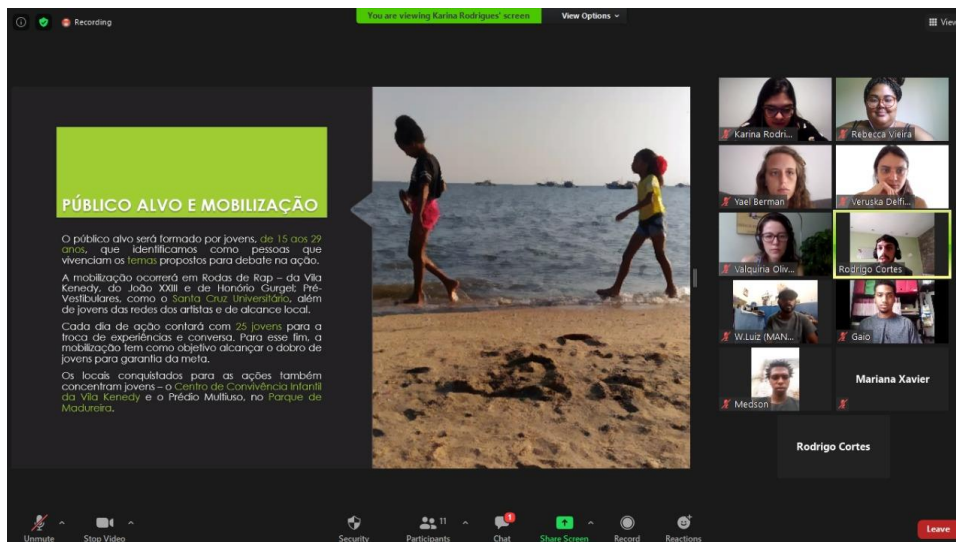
Recording

You are viewing Karina Rodrigues' screen

View Options

View

PÚBLICO ALVO E MOBILIZAÇÃO

O público alvo será formado por jovens, de 15 aos 29 anos, que identificamos como pessoas que vivenciam os temas propostos para debate na ação.

A mobilização ocorrerá em Rodas de Rap – da Vila Kenedy, do João XXIII e de Honório Gurgel; Pré-Vestibulares, como o Santa Cruz Universitário, além de jovens das redes dos artistas e de alcance local.

Cada dia de ação contará com 25 jovens para a troca de experiências e conversa. Para esse fim, a mobilização tem como objetivo alcançar o dobro de jovens para garantia da meta.

Os locais conquistados para as ações também concentram jovens – o Centro de Convivência Infantil da Vila Kenedy e o Prédio Multiuso, no Parque de Madureira.

Karina Rodri...

Rebecca Vieira

Yael Berman

Veruska Delfi...

Valquiria Oliv...

Rodrigo Cortes

W.Luiz (MAN...

Gaio

Medson

Mariana Xavier

Rodrigo Cortes

Unmute

Stop Video

Security

11

Participants

Chat

Share Screen

Record

Reactions

Leave